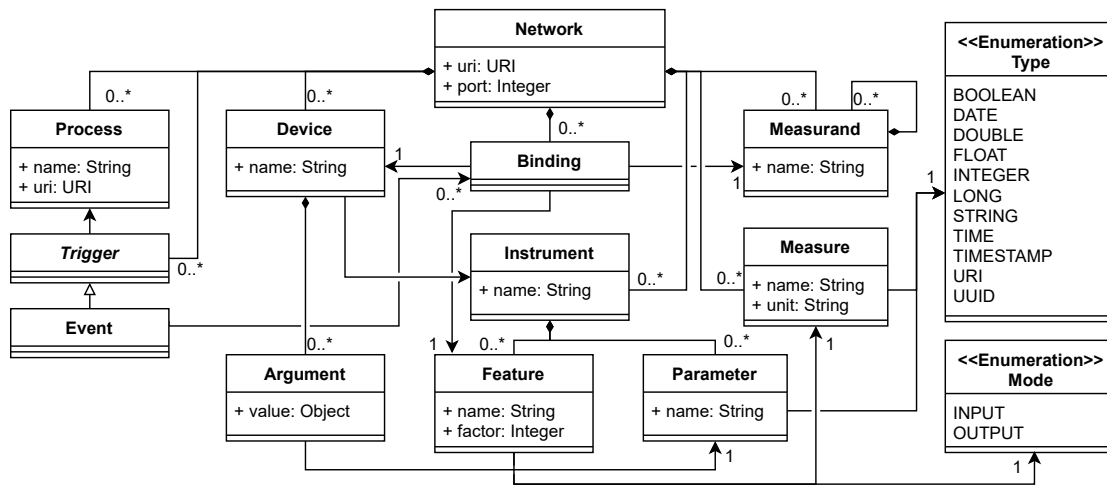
Network
+ uri: URI
+ port: Integer

<<Enumeration>>
Type
BOOLEAN
DATE
DOUBLE
FLOAT
INTEGER
LONG
STRING
TIME
TIMESTAMP
URI
UUID

0..*
0..*
0..*
0..*

Process
+ name: String
+ uri: URI

Device
+ name: String

1

Binding

0..*

Measurand
+ name: String

1

1

Trigger

0..*

Instrument
+ name: String

0..*

0..*

Measure
+ name: String
+ unit: String

Event

0..*

1

0..*

0..*

1

Argument
+ value: Object

Feature
+ name: String
+ factor: Integer

Parameter
+ name: String

<<Enumeration>>
Mode
INPUT
OUTPUT

1

1